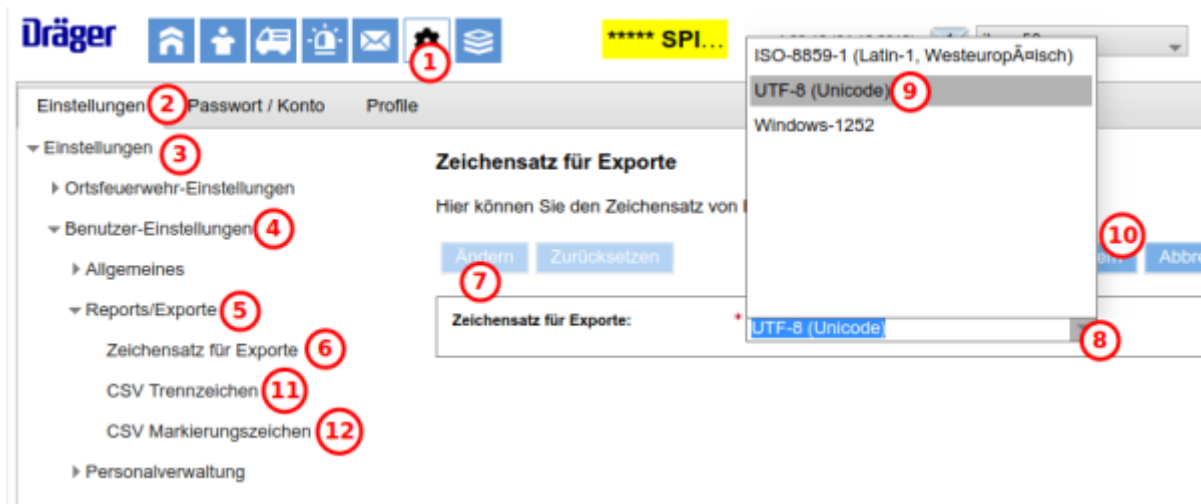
Dräger

1

***** SPI...

ISO-8859-1 (Latin-1, WesteuropÃ¤isch)
UTF-8 (Unicode) 9
Windows-1252

Einstellungen 2 Passwort / Konto Profile

Einstellungen 3
Ortsfeuerwehr-Einstellungen
Benutzer-Einstellungen 4
Allgemeines
Reports/Exporte 5
Zeichensatz für Exporte 6
CSV Trennzeichen 11
CSV Markierungszeichen 12
Personalverwaltung

Zeichensatz für Exporte

Hier können Sie den Zeichensatz von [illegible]

Ändern Zurücksetzen 7

10 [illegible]em Abbr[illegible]

Zeichensatz für Exporte: * UTF-8 (Unicode) 8